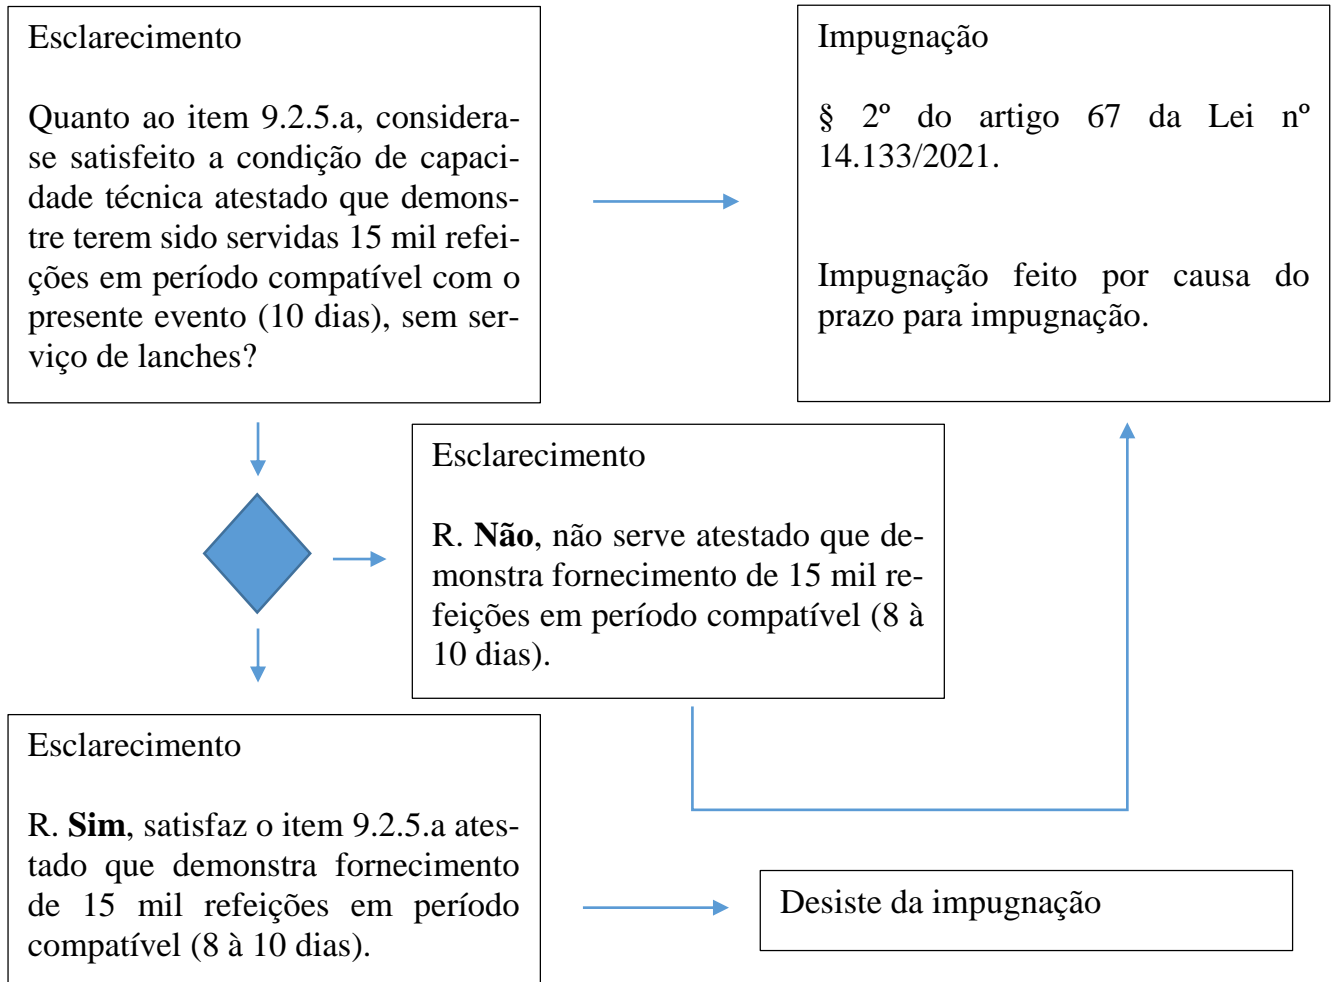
Esclarecimento

Quanto ao item 9.2.5.a, considera-se satisfeito a condição de capacidade técnica atestado que demonstre terem sido servidas 15 mil refeições em período compatível com o presente evento (10 dias), sem serviço de lanches?

Impugnação

§ 2º do artigo 67 da Lei nº 14.133/2021.

Impugnação feito por causa do prazo para impugnação.

Esclarecimento

R. **Não**, não serve atestado que demonstra fornecimento de 15 mil refeições em período compatível (8 à 10 dias).

Esclarecimento

R. **Sim**, satisfaz o item 9.2.5.a atestado que demonstra fornecimento de 15 mil refeições em período compatível (8 à 10 dias).

Desiste da impugnação